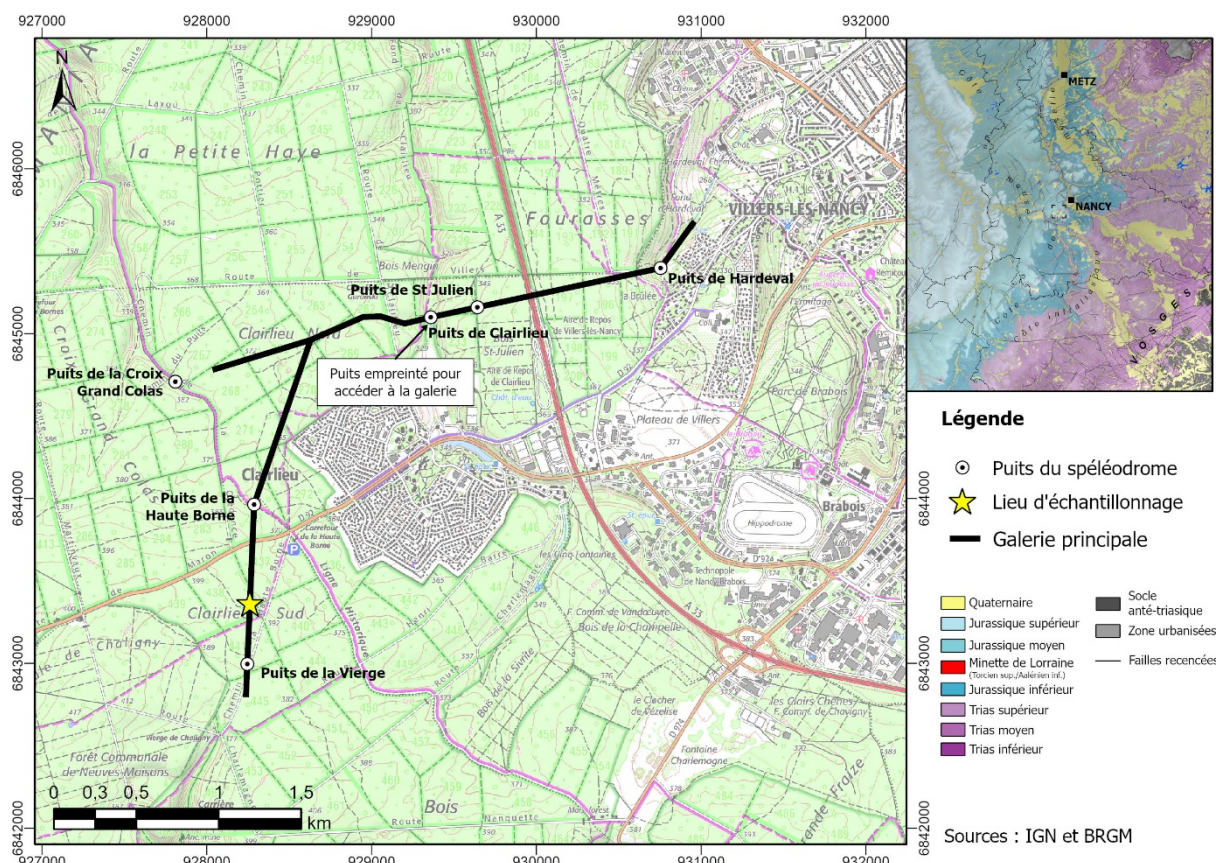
927000 928000 929000 930000 931000 932000

6846000
6845000
6844000
6843000
6842000

N

la Petite Haye

Fourasses

VILLERS-LES-NANCY

Puits de Hardeval

Puits de St Julien

Puits de Clairlieu

Puits de la Croix Grand Colas

Puits empreinté pour accéder à la galerie

Clairlieu

Puits de la Haute Borne

Clairlieu Sud

Puits de la Vierge

Plateau de Villers

Parc de Brabois

Brabois

Hippodrome

Bois

0 0,3 0,5 1 1,5 km

METZ

NANCY

VOSGES

Légende

Puits du spéléodrome

Lieu d'échantillonnage

Galerie principale

Quaternaire
Jurassique supérieur
Jurassique moyen
Minette de Lorraine (Toarcien sup./Aalénien inf.)
Jurassique inférieur
Trias supérieur
Trias moyen
Trias inférieur

Socle anté-triasique
Zone urbanisées
Failles recencées

Sources : IGN et BRGM

6846000
6845000
6844000
6843000
6842000

927000 928000 929000 930000 931000 932000